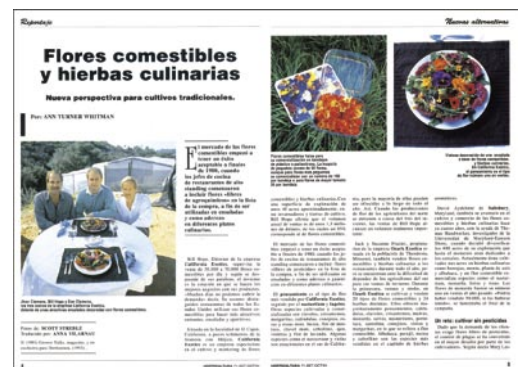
Reportaje

Nuevas alternativas

Flores comestibles y hierbas culinarias

Nueva perspectiva para cultivos tradicionales.

Por: ANN TURNER WHITMAN

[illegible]

Foto de: SCOTT STRIDLE
Traducción por: ANA VILLARREAL

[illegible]

El mercado de las flores comestibles empezó a tener un éxito arrollador a finales de 1980, cuando los jefes de cocina de restaurantes de alto renombre comenzaron a incluir flores en platos de agregándoles un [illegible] utilizar en ensaladas y como adornos en diferentes platos culinarios.

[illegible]

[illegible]

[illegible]

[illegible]

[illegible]

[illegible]

Un reto: cultivar sin pesticidas

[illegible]

4

5